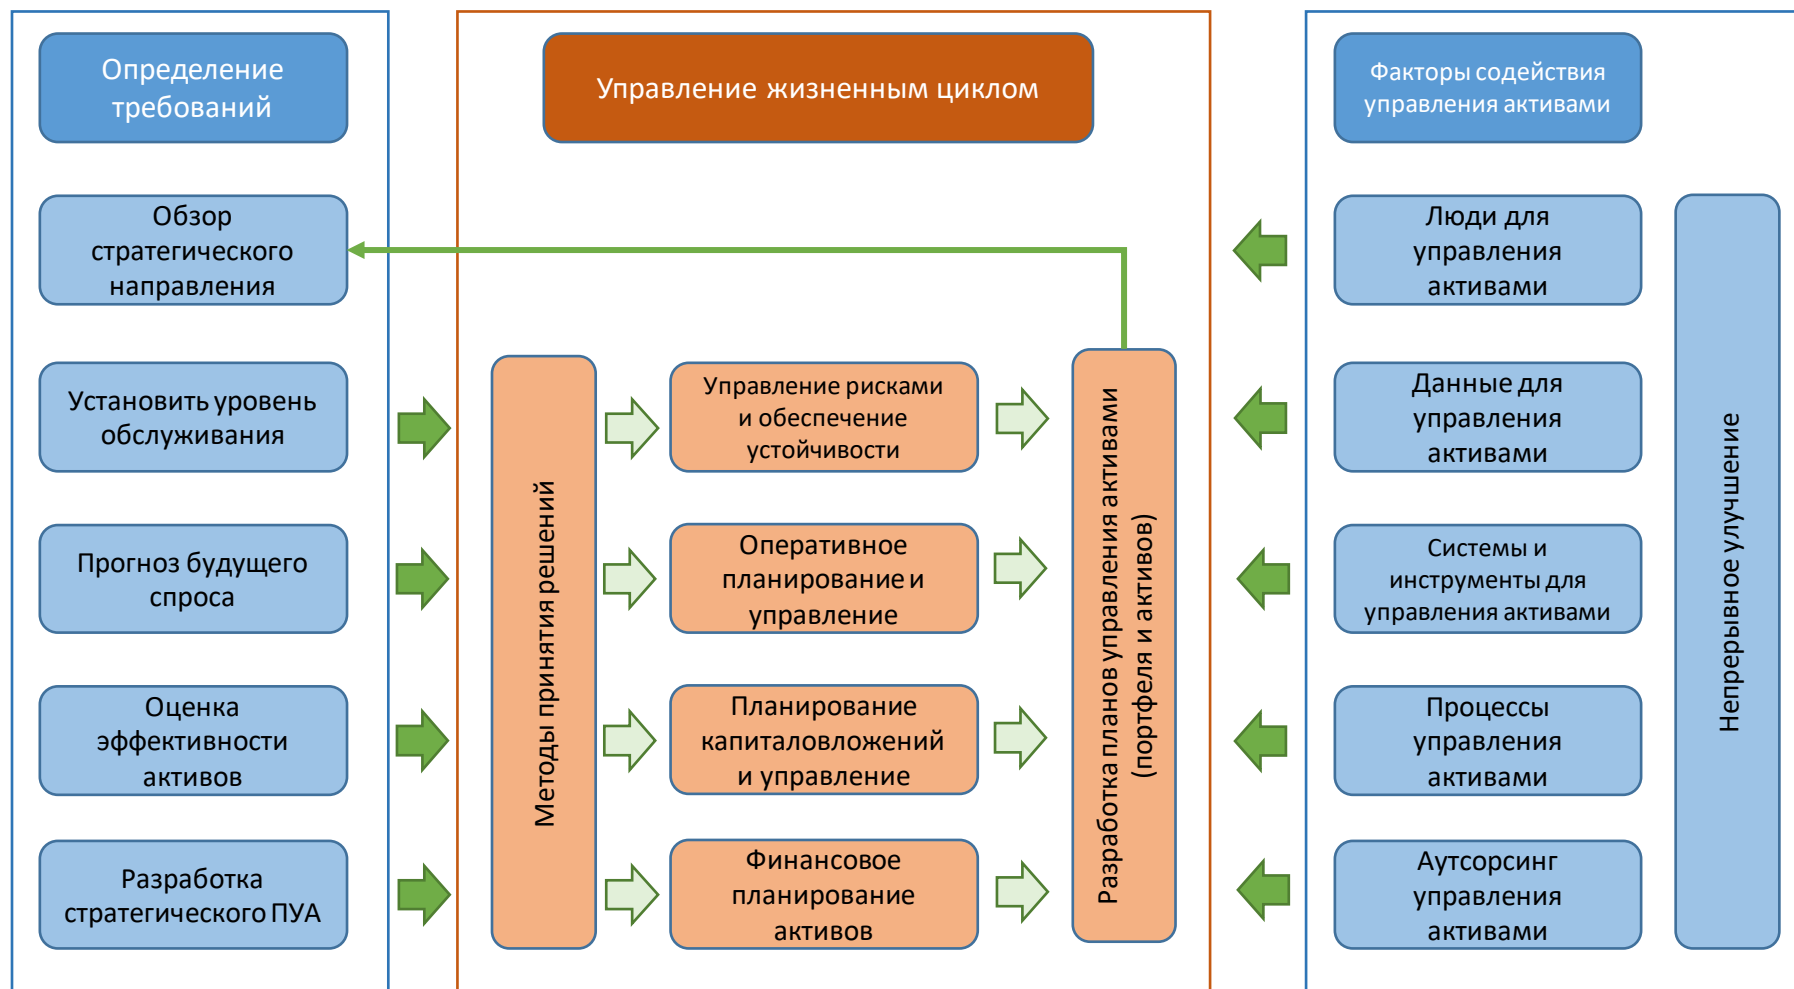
Определение требований

Обзор стратегического направления

Установить уровень обслуживания

Прогноз будущего спроса

Оценка эффективности активов

Разработка стратегического ПУА

Управление жизненным циклом

Методы принятия решений

Управление рисками и обеспечение устойчивости

Оперативное планирование и управление

Планирование капиталовложений и управление

Финансовое планирование активов

Разработка планов управления активами (портфеля и активов)

Факторы содействия управления активами

Люди для управления активами

Данные для управления активами

Системы и инструменты для управления активами

Процессы управления активами

Аутсорсинг управления активами

Непрерывное улучшение